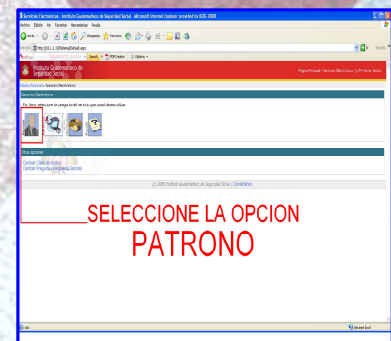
Servicios Electrónicos - Instituto Guatemalteco de Seguridad Social - Microsoft Internet Explorer provided by IGSS-2008

Archivo Edición Ver Favoritos Herramientas Ayuda

Atrás Búsqueda Favoritos

Instituto Guatemalteco de Seguridad Social

Página Principal | Servicios Electrónicos | Mi Sesión

Servicios Electrónicos

Por favor, seleccione la categoría del servicio que usted desea utilizar

Otras opciones

Cambiar Clave de Acceso
Cambiar Pregunta y Respuesta Secreta

(c) 2008 Instituto Guatemalteco de Seguridad Social / Condiciones

SELECCIONE LA OPCION
PATRONO

Listo

Intranet local